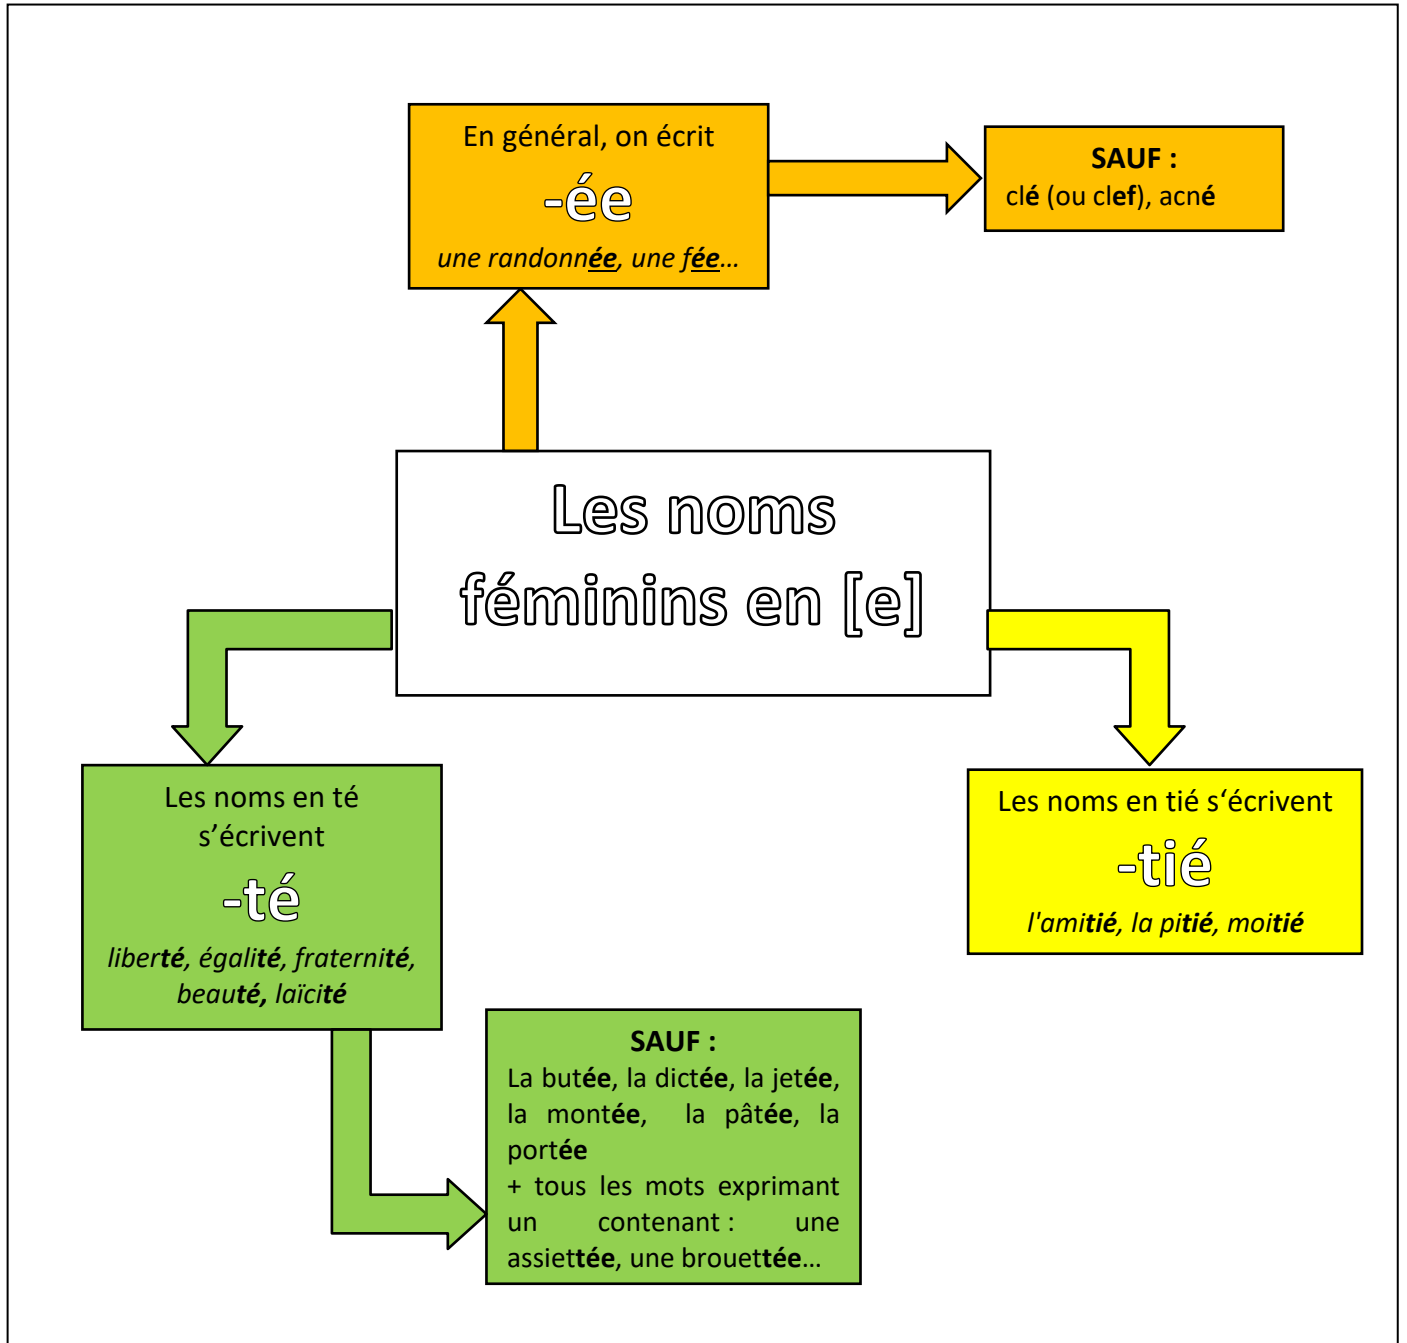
En général, on écrit

-ée

une randonnée, une fée…

SAUF :
clé (ou clef), acné

Les noms féminins en [e]

Les noms en té s'écrivent

-té

liberté, égalité, fraternité, beauté, laïcité

Les noms en tié s'écrivent

-tié

l'amitié, la pitié, moitié

SAUF :
La butée, la dictée, la jetée, la montée, la pâtée, la portée
+ tous les mots exprimant un contenant : une assiettée, une brouettée…